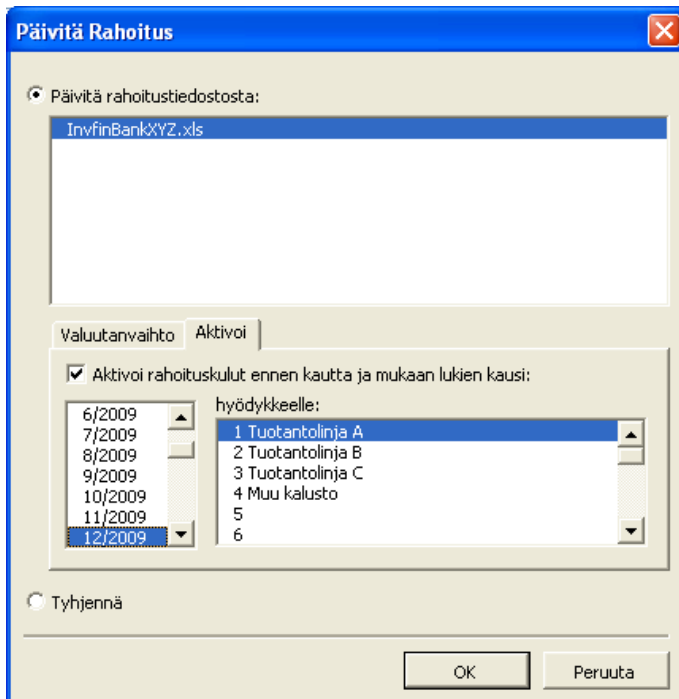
Päivitä Rahoitus

Päivitä rahoitustiedostosta:

InvfinBankXYZ.xls

Valuutanvaihto
Aktivoi

Aktivoi rahoituskulut ennen kautta ja mukaan lukien kausi:

6/2009
7/2009
8/2009
9/2009
10/2009
11/2009
12/2009

hyödykkeelle:

1 Tuotantolinja A
2 Tuotantolinja B
3 Tuotantolinja C
4 Muu kalusto
5
6

Tyhjennä

OK
Peruuta